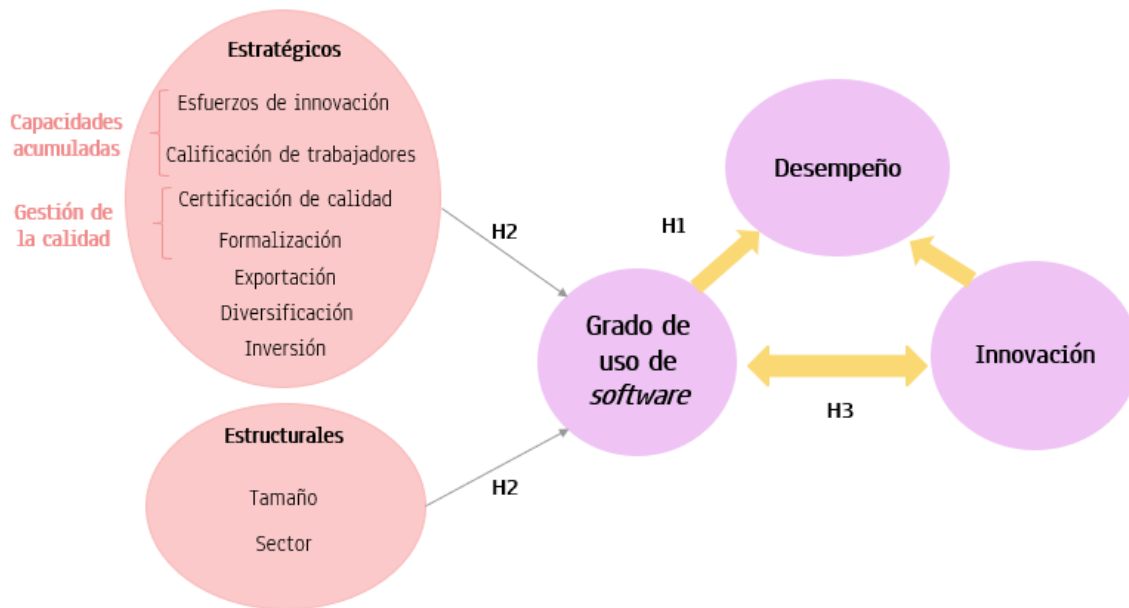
Estratégicos

Capacidades acumuladas

Esfuerzos de innovación

Calificación de trabajadores

Gestión de la calidad

Certificación de calidad

Formalización

Exportación

Diversificación

Inversión

Estructurales

Tamaño

Sector

H2

H2

H1

Desempeño

Grado de uso de *software*

Innovación

H3